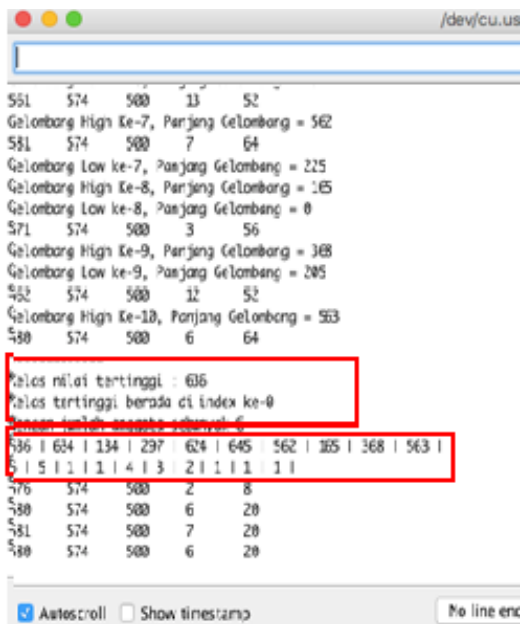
/dev/cu.us

561 574 500 13 52
Gelombang High Ke-7, Panjang Gelombang = 562
581 574 500 7 64
Gelombang Low ke-7, Panjang Gelombang = 225
Gelombang High Ke-8, Panjang Gelombang = 165
Gelombang Low ke-8, Panjang Gelombang = 0
571 574 500 3 56
Gelombang High Ke-9, Panjang Gelombang = 368
Gelombang Low ke-9, Panjang Gelombang = 205
552 574 500 12 52
Gelombang High Ke-10, Panjang Gelombang = 563
580 574 500 6 64

Kelas nilai tertinggi : 636
Kelas tertinggi berada di index ke-0
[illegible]
636 | 634 | 134 | 297 | 624 | 645 | 562 | 165 | 368 | 563 |
5 | 5 | 1 | 1 | 4 | 3 | 2 | 1 | 1 | 1 |
576 574 500 2 8
580 574 500 6 20
581 574 500 7 20
580 574 500 6 20

Autoscroll Show timestamp No line end